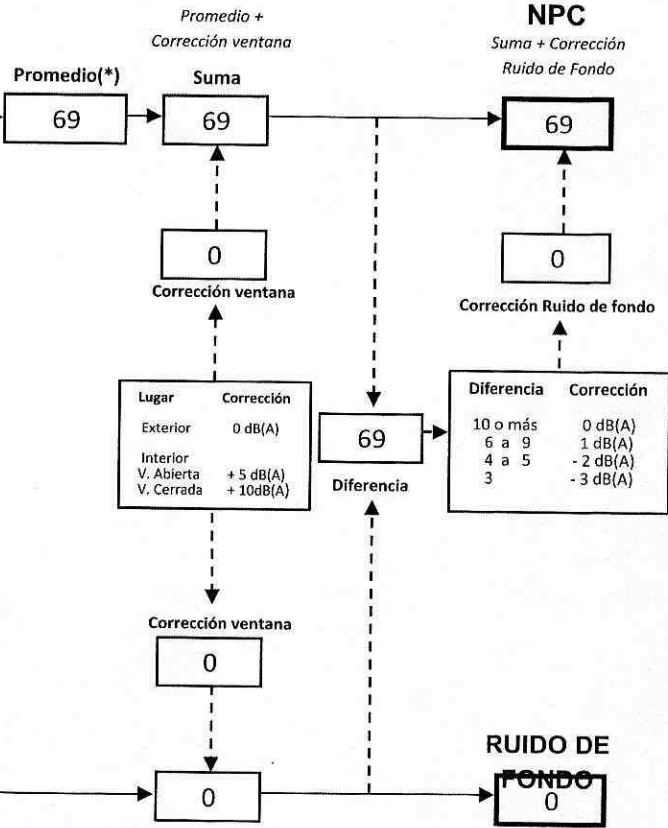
Promedio +
Corrección ventana

NPC
Suma + Corrección
Ruido de Fondo

Promedio(*)
69

Suma
69

69

0
Corrección ventana

0
Corrección Ruido de fondo

| Lugar | Corrección |
|---|---|
| Exterior | 0 dB(A) |
| Interior | |
| V. Abierta | + 5 dB(A) |
| V. Cerrada | + 10dB(A) |

69
Diferencia

| Diferencia | Corrección |
|---|---|
| 10 o más | 0 dB(A) |
| 6 a 9 | 1 dB(A) |
| 4 a 5 | - 2 dB(A) |
| 3 | - 3 dB(A) |

Corrección ventana
0

0

RUIDO DE
FONDO
0